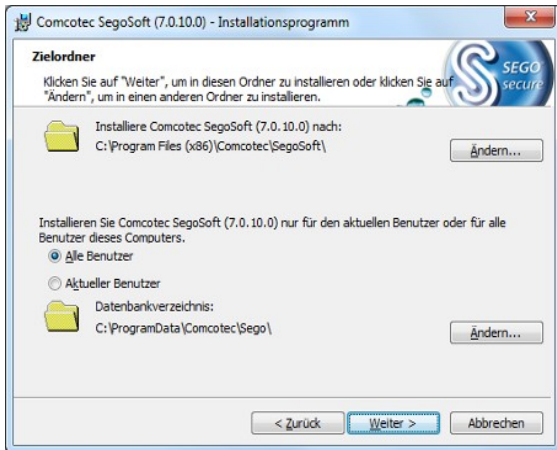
Comcotec SegoSoft (7.0.10.0) - Installationsprogramm

Zielordner

Klicken Sie auf "Weiter", um in diesen Ordner zu installieren oder klicken Sie auf "Ändern", um in einen anderen Ordner zu installieren.

SEGO secure

Installiere Comcotec SegoSoft (7.0.10.0) nach:
C:\Program Files (x86)\Comcotec\SegoSoft\

Ändern...

Installieren Sie Comcotec SegoSoft (7.0.10.0) nur für den aktuellen Benutzer oder für alle Benutzer dieses Computers.

Alle Benutzer

Aktueller Benutzer

Datenbankverzeichnis:
C:\ProgramData\Comcotec\Sego\

Ändern...

< Zurück

Weiter >

Abbrechen